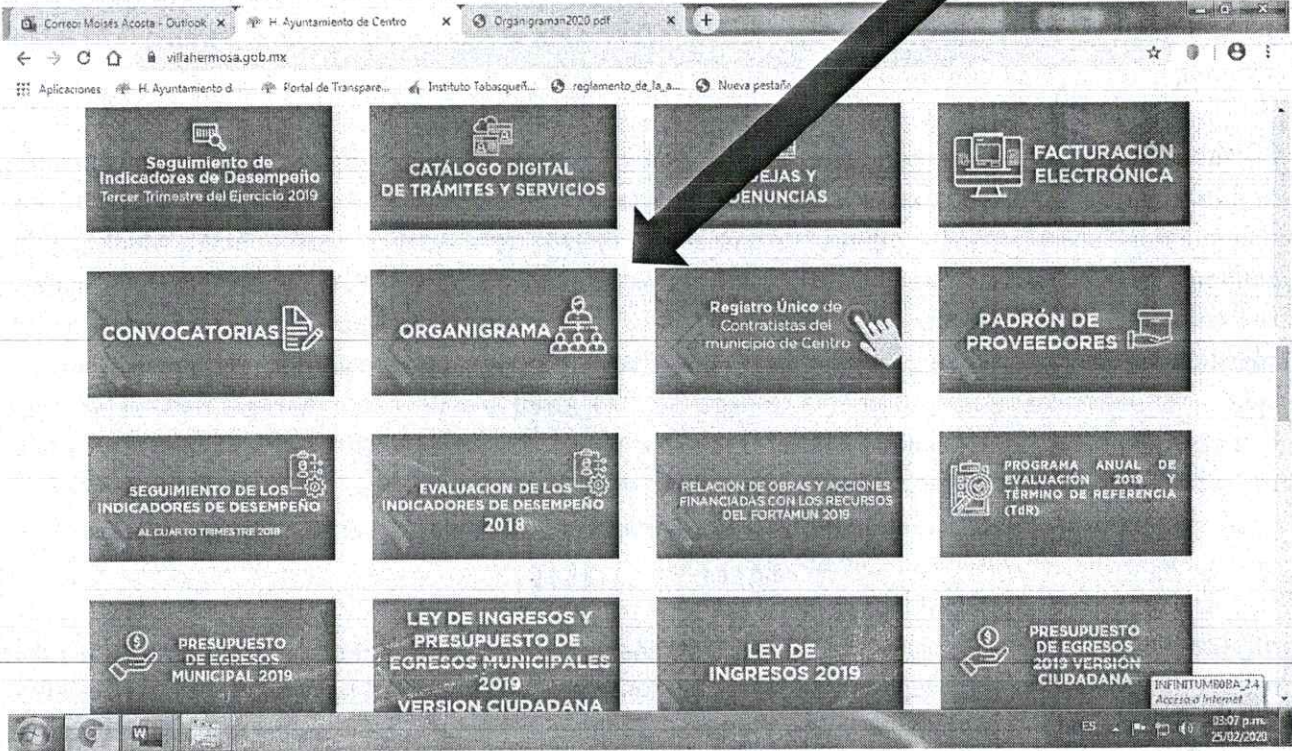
Correo: Moisés Acosta - Outlook ×
H. Ayuntamiento de Centro ×
Organigrama2020.pdf ×
villahermosa.gob.mx
Aplicaciones H. Ayuntamiento d... Portal de Transpare... Instituto Tabasqueñ... reglamento_de_la_a... Nueva pestaña

Seguimiento de Indicadores de Desempeño
Tercer Trimestre del Ejercicio 2019

CATÁLOGO DIGITAL DE TRÁMITES Y SERVICIOS

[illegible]EJAS Y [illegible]DENUNCIAS

FACTURACIÓN ELECTRÓNICA

CONVOCATORIAS

ORGANIGRAMA

Registro Único de Contratistas del municipio de Centro

PADRÓN DE PROVEEDORES

SEGUIMIENTO DE LOS INDICADORES DE DESEMPEÑO
AL CUARTO TRIMESTRE 2018

EVALUACION DE LOS INDICADORES DE DESEMPEÑO 2018

RELACION DE OBRAS Y ACCIONES FINANCIADAS CON LOS RECURSOS DEL FORTAMUN 2019

PROGRAMA ANUAL DE EVALUACIÓN 2019 Y TÉRMINO DE REFERENCIA (TdR)

PRESUPUESTO DE EGRESOS MUNICIPAL 2019

LEY DE INGRESOS Y PRESUPUESTO DE EGRESOS MUNICIPALES 2019 VERSION CIUDADANA

LEY DE INGRESOS 2019

PRESUPUESTO DE EGRESOS 2019 VERSIÓN CIUDADANA

INFINITUMB0BA_2.4
Acceso a Internet

ES
03:07 p.m.
25/02/2020